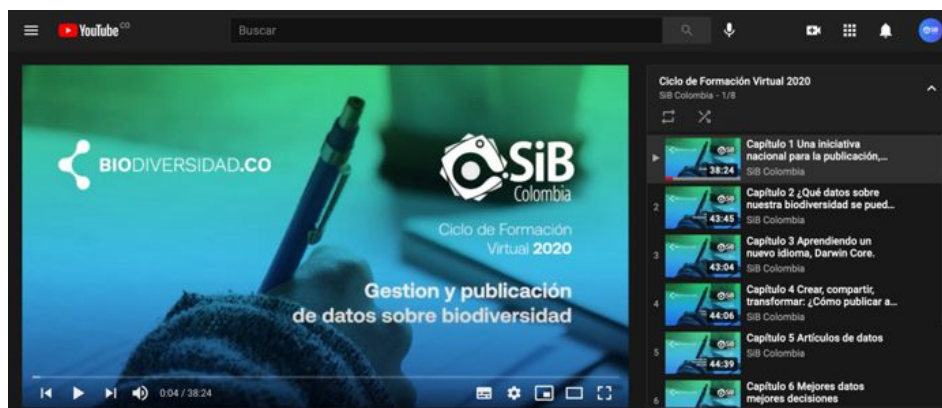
YouTube CO

Buscar

BIODIVERSIDAD.CO

SiB Colombia

Ciclo de Formación Virtual 2020

Gestion y publicación de datos sobre biodiversidad

0:04 / 38:24

Ciclo de Formación Virtual 2020
SiB Colombia - 1/8

Capítulo 1 Una iniciativa nacional para la publicación,...
38:24
SiB Colombia

2
Capítulo 2 ¿Qué datos sobre nuestra biodiversidad se pued...
43:45
SiB Colombia

3
Capítulo 3 Aprendiendo un nuevo idioma, Darwin Core.
43:04
SiB Colombia

4
Capítulo 4 Crear, compartir, transformar: ¿Cómo publicar a...
44:06
SiB Colombia

5
Capítulo 5 Artículos de datos
44:39
SiB Colombia

6
Capítulo 6 Mejores datos mejores decisiones